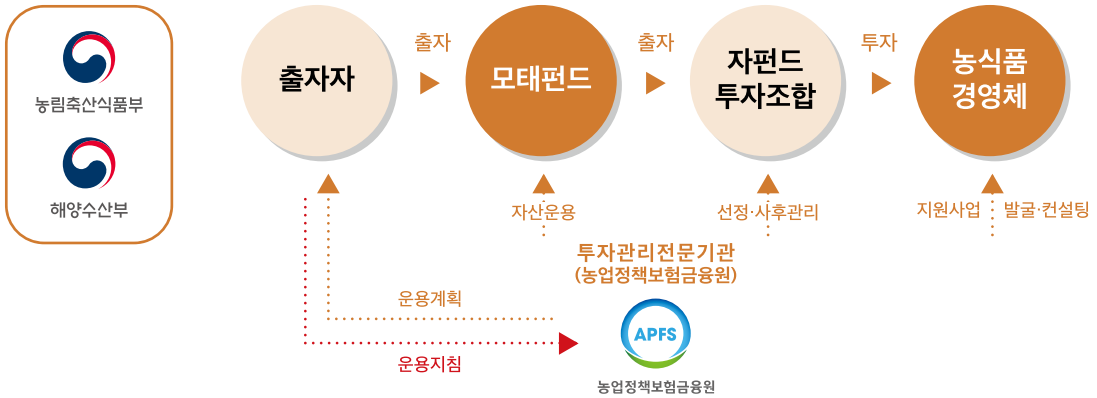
농림축산식품부

해양수산부

출자자

출자

모태펀드

출자

자펀드 투자조합

투자

농식품 경영체

자산운용

선정·사후관리

지원사업

발굴·컨설팅

투자관리전문기관 (농업정책보험금융원)

운용계획

운용지침

APFS

농업정책보험금융원